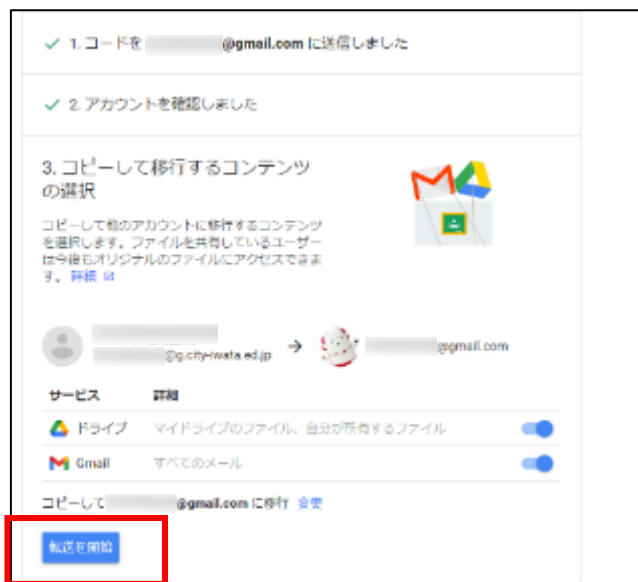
✓ 1. コードを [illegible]@gmail.com に送信しました

✓ 2. アカウントを確認しました

3. コピーして移行するコンテンツの選択

コピーして他のアカウントに移行するコンテンツを選択します。ファイルを共有しているユーザーは今後もオリジナルのファイルにアクセスできます。詳細

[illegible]@g.city-iwata.ed.jp → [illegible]@gmail.com

| サービス | 詳細 |
|---|---|
| ドライブ | マイドライブのファイル、自分が所有するファイル |
| Gmail | すべてのメール |

コピーして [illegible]@gmail.com に移行 変更

転送を開始